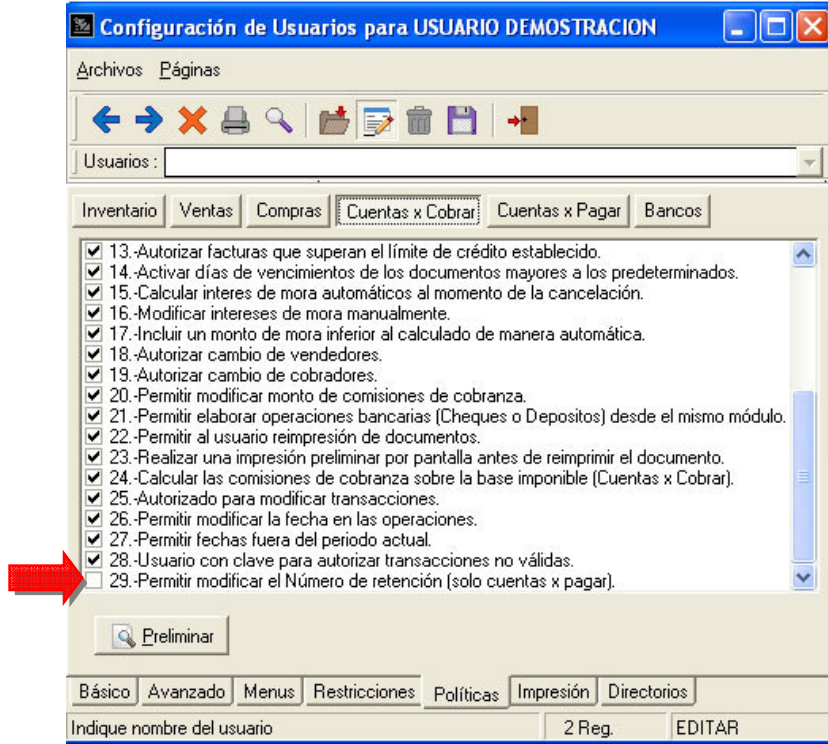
Configuración de Usuarios para USUARIO DEMOSTRACION

Archivos Páginas

Usuarios :

Inventario | Ventas | Compras | Cuentas x Cobrar | Cuentas x Pagar | Bancos

13.-Autorizar facturas que superan el límite de crédito establecido.
14.-Activar días de vencimientos de los documentos mayores a los predeterminados.
15.-Calcular interes de mora automáticos al momento de la cancelación.
16.-Modificar intereses de mora manualmente.
17.-Incluir un monto de mora inferior al calculado de manera automática.
18.-Autorizar cambio de vendedores.
19.-Autorizar cambio de cobradores.
20.-Permitir modificar monto de comisiones de cobranza.
21.-Permitir elaborar operaciones bancarias (Cheques o Depositos) desde el mismo módulo.
22.-Permitir al usuario reimpresión de documentos.
23.-Realizar una impresión preliminar por pantalla antes de reimprimir el documento.
24.-Calcular las comisiones de cobranza sobre la base imponible (Cuentas x Cobrar).
25.-Autorizado para modificar transacciones.
26.-Permitir modificar la fecha en las operaciones.
27.-Permitir fechas fuera del periodo actual.
28.-Usuario con clave para autorizar transacciones no válidas.
29.-Permitir modificar el Número de retención (solo cuentas x pagar).

Preliminar

Básico | Avanzado | Menus | Restricciones | Políticas | Impresión | Directorios

Indique nombre del usuario | 2 Reg. | EDITAR